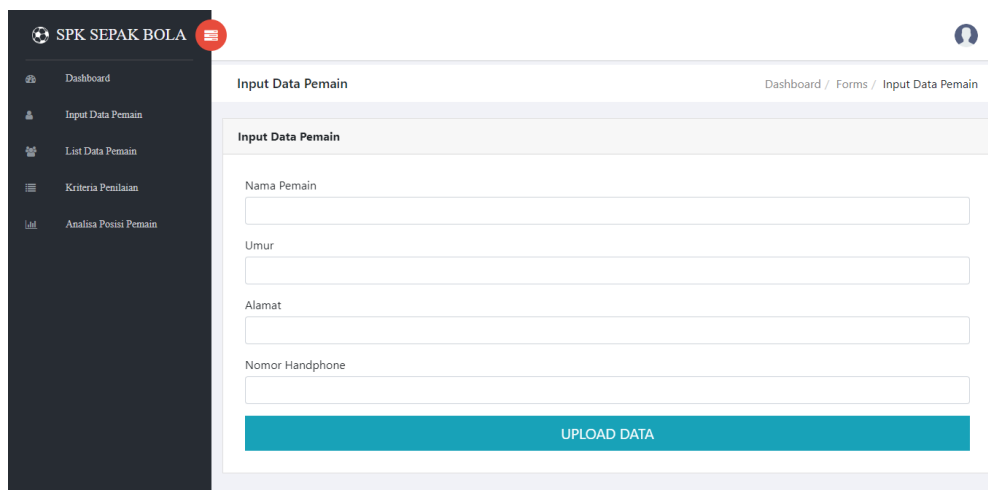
SPK SEPAK BOLA

Dashboard
Input Data Pemain
List Data Pemain
Kriteria Penilaian
Analisa Posisi Pemain

Input Data Pemain

Dashboard / Forms / Input Data Pemain

Input Data Pemain

Nama Pemain

Umur

Alamat

Nomor Handphone

UPLOAD DATA